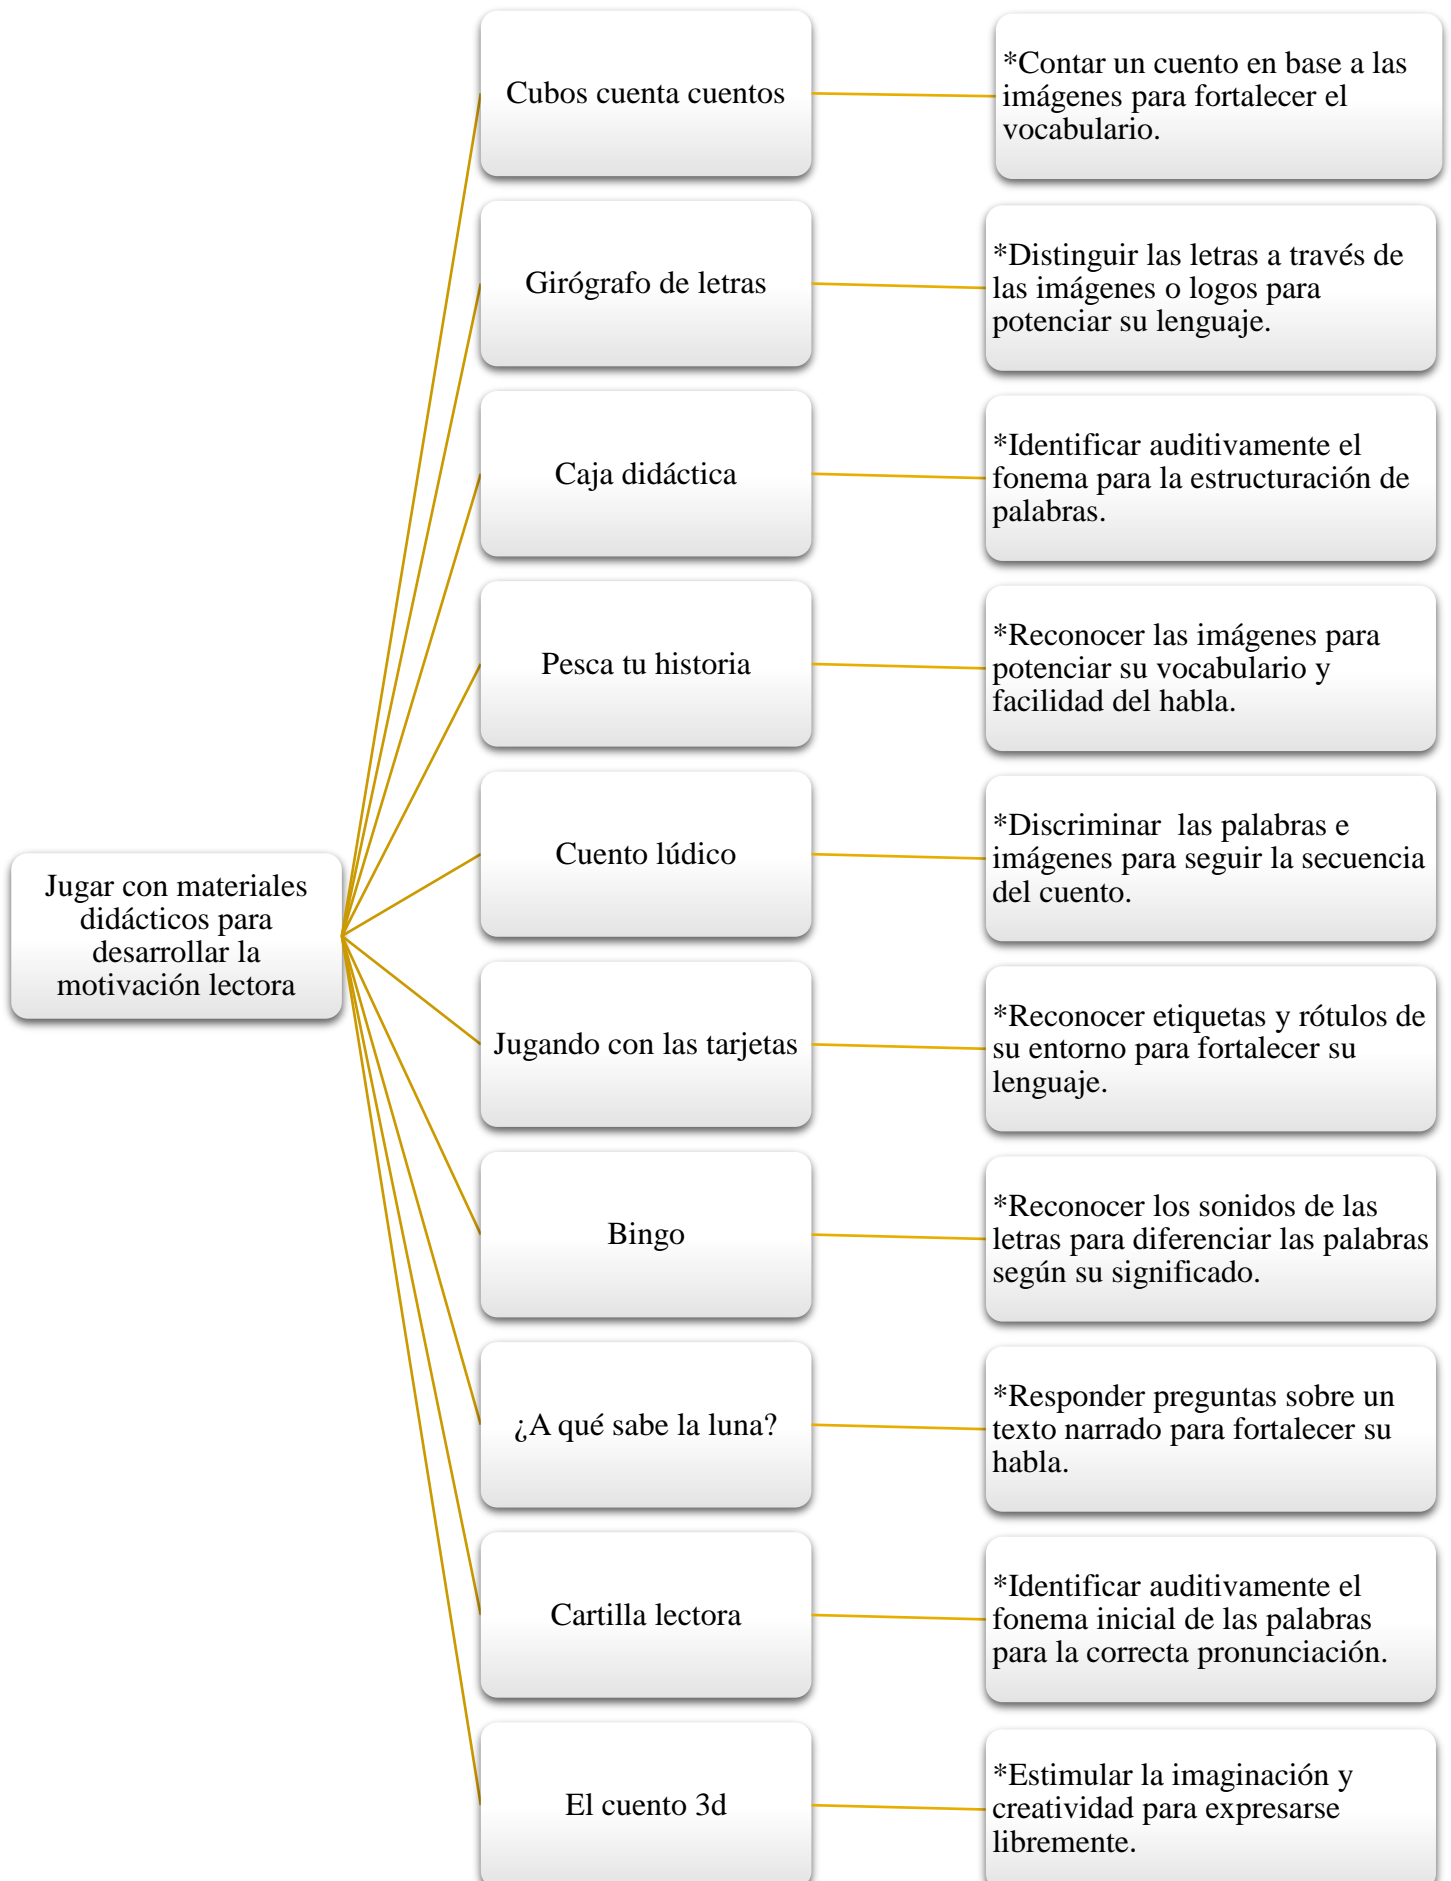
Jugar con materiales didácticos para desarrollar la motivación lectora

Cubos cuenta cuentos

*Contar un cuento en base a las imágenes para fortalecer el vocabulario.

Girógrafo de letras

*Distinguir las letras a través de las imágenes o logos para potenciar su lenguaje.

Caja didáctica

*Identificar auditivamente el fonema para la estructuración de palabras.

Pesca tu historia

*Reconocer las imágenes para potenciar su vocabulario y facilidad del habla.

Cuento lúdico

*Discriminar las palabras e imágenes para seguir la secuencia del cuento.

Jugando con las tarjetas

*Reconocer etiquetas y rótulos de su entorno para fortalecer su lenguaje.

Bingo

*Reconocer los sonidos de las letras para diferenciar las palabras según su significado.

¿A qué sabe la luna?

*Responder preguntas sobre un texto narrado para fortalecer su habla.

Cartilla lectora

*Identificar auditivamente el fonema inicial de las palabras para la correcta pronunciación.

El cuento 3d

*Estimular la imaginación y creatividad para expresarse libremente.